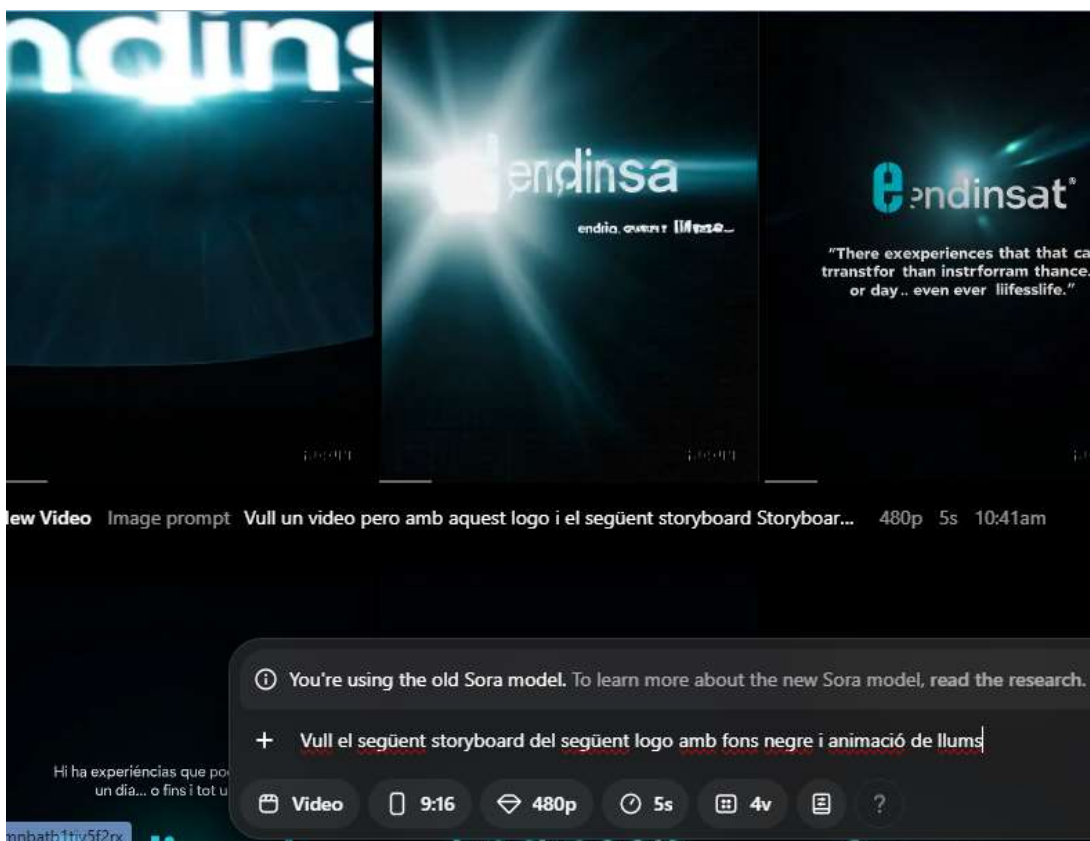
ndins

endinsa

endia. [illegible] lifese...

endinsat®

"There exexperiences that that ca trranstfor than instrforram thance. or day.. even ever liifesslife."

lew Video Image prompt Vull un video pero amb aquest logo i el següent storyboard Storyboar... 480p 5s 10:41am

You're using the old Sora model. To learn more about the new Sora model, read the research.

+ Vull el següent storyboard del següent logo amb fons negre i animació de llums

Hi ha experiéncias que po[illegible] un día... o fins i tot u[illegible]

Video 9:16 480p 5s 4v ?

mnbath1tiv5f2rx